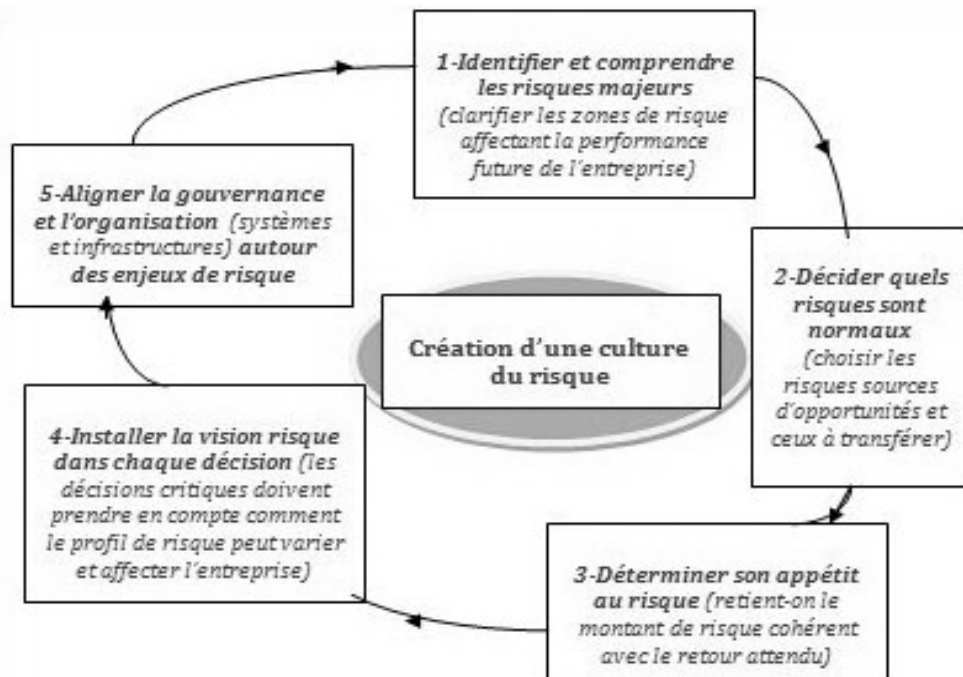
1-Identifier et comprendre les risques majeurs (clarifier les zones de risque affectant la performance future de l'entreprise)

2-Décider quels risques sont normaux (choisir les risques sources d'opportunités et ceux à transférer)

3-Déterminer son appétit au risque (retient-on le montant de risque cohérent avec le retour attendu)

4-Installer la vision risque dans chaque décision (les décisions critiques doivent prendre en compte comment le profil de risque peut varier et affecter l'entreprise)

5-Aligner la gouvernance et l'organisation (systèmes et infrastructures) autour des enjeux de risque

Création d'une culture du risque